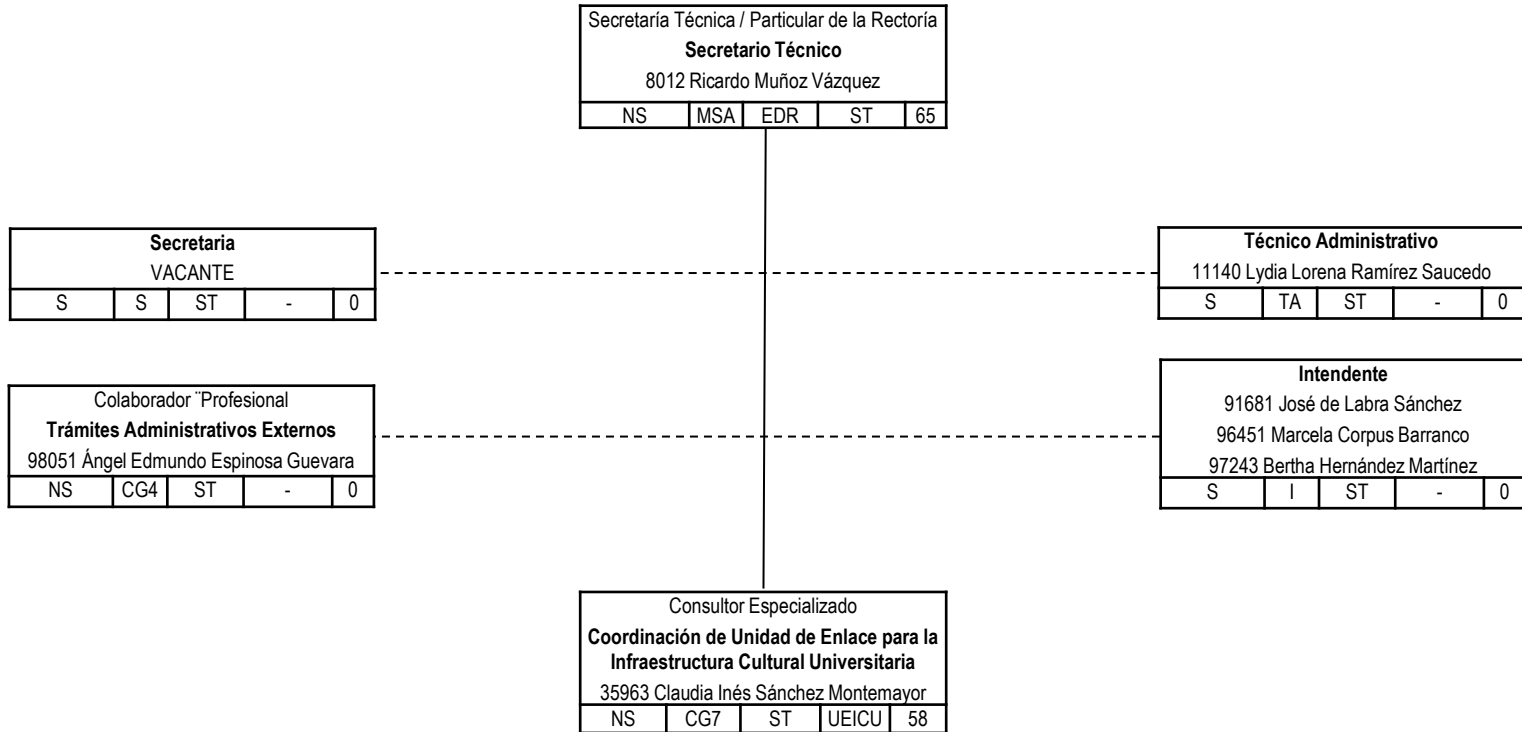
Secretaría Técnica / Particular de la Rectoría
**Secretario Técnico**
8012 Ricardo Muñoz Vázquez

| NS | MSA | EDR | ST | 65 |
|---|---|---|---|---|

**Secretaria**
VACANTE

| S | S | ST | - | 0 |
|---|---|---|---|---|

**Técnico Administrativo**
11140 Lydia Lorena Ramírez Saucedo

| S | TA | ST | - | 0 |
|---|---|---|---|---|

Colaborador ¨Profesional
**Trámites Administrativos Externos**
98051 Ángel Edmundo Espinosa Guevara

| NS | CG4 | ST | - | 0 |
|---|---|---|---|---|

**Intendente**
91681 José de Labra Sánchez
96451 Marcela Corpus Barranco
97243 Bertha Hernández Martínez

| S | I | ST | - | 0 |
|---|---|---|---|---|

Consultor Especializado
**Coordinación de Unidad de Enlace para la Infraestructura Cultural Universitaria**
35963 Claudia Inés Sánchez Montemayor

| NS | CG7 | ST | UEICU | 58 |
|---|---|---|---|---|